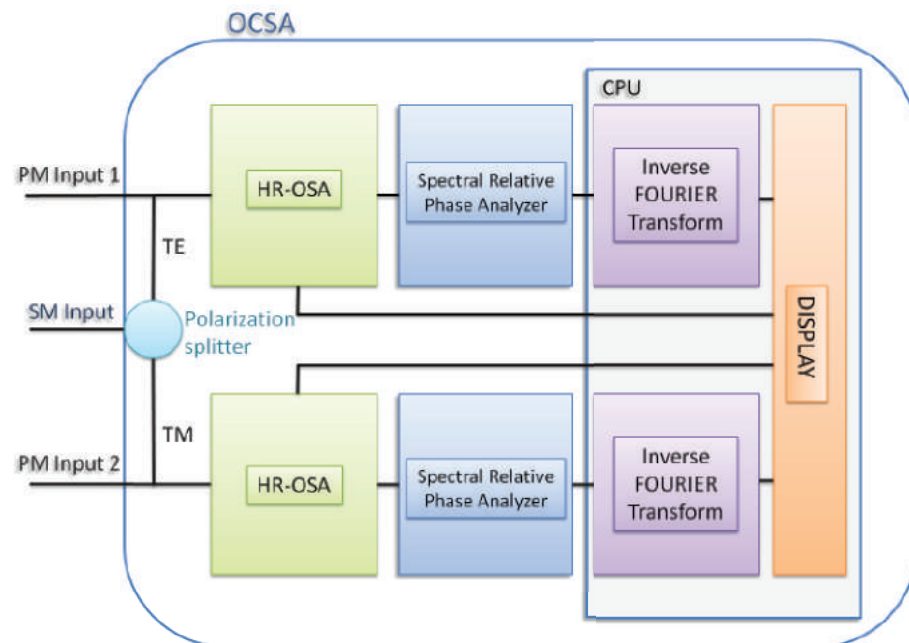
OCSA

CPU

PM Input 1

HR-OSA

Spectral Relative Phase Analyzer

Inverse FOURIER Transform

TE

SM Input

Polarization splitter

DISPLAY

TM

PM Input 2

HR-OSA

Spectral Relative Phase Analyzer

Inverse FOURIER Transform